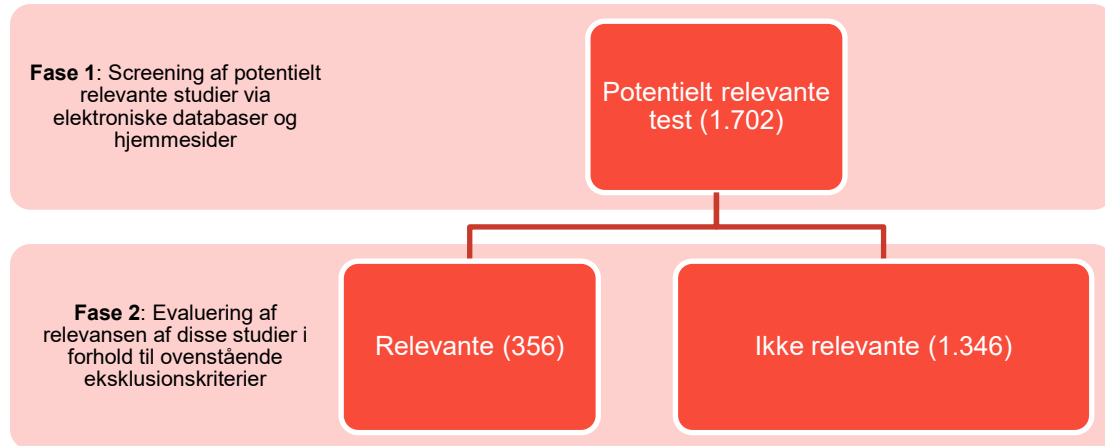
**Fase 1**: Screening af potentielt relevante studier via elektroniske databaser og hjemmesider

Potentielt relevante test (1.702)

**Fase 2**: Evaluering af relevansen af disse studier i forhold til ovenstående eksklusionskriterier

Relevante (356)

Ikke relevante (1.346)